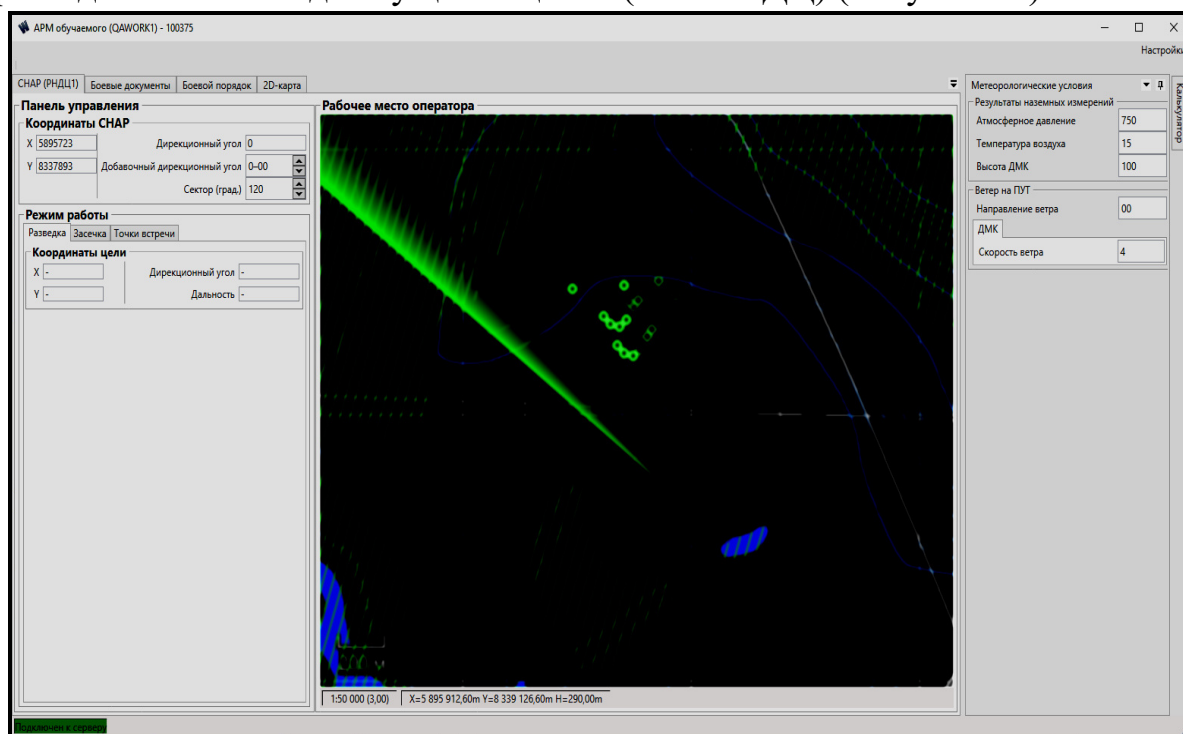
АРМ обучаемого (QAWORK1) - 100375

Настройки

СНАР (РНДЦ1) | Боевые документы | Боевой порядок | 2D-карта

Панель управления

Координаты СНАР

X 5895723
Y 8337893

Дирекционный угол 0
Добавочный дирекционный угол 0-00
Сектор (град.) 120

Режим работы

Разведка | Засечка | Точки встречи

Координаты цели

X -
Y -

Дирекционный угол -
Дальность -

Рабочее место оператора

1:50 000 (3,00)
X=5 895 912,60m Y=8 339 126,60m H=290,00m

Метеорологические условия

Результаты наземных измерений

Атмосферное давление 750
Температура воздуха 15
Высота ДМК 100

Ветер на ПУТ

Направление ветра 00

ДМК

Скорость ветра 4

Калькулятор

Подключен к серверу